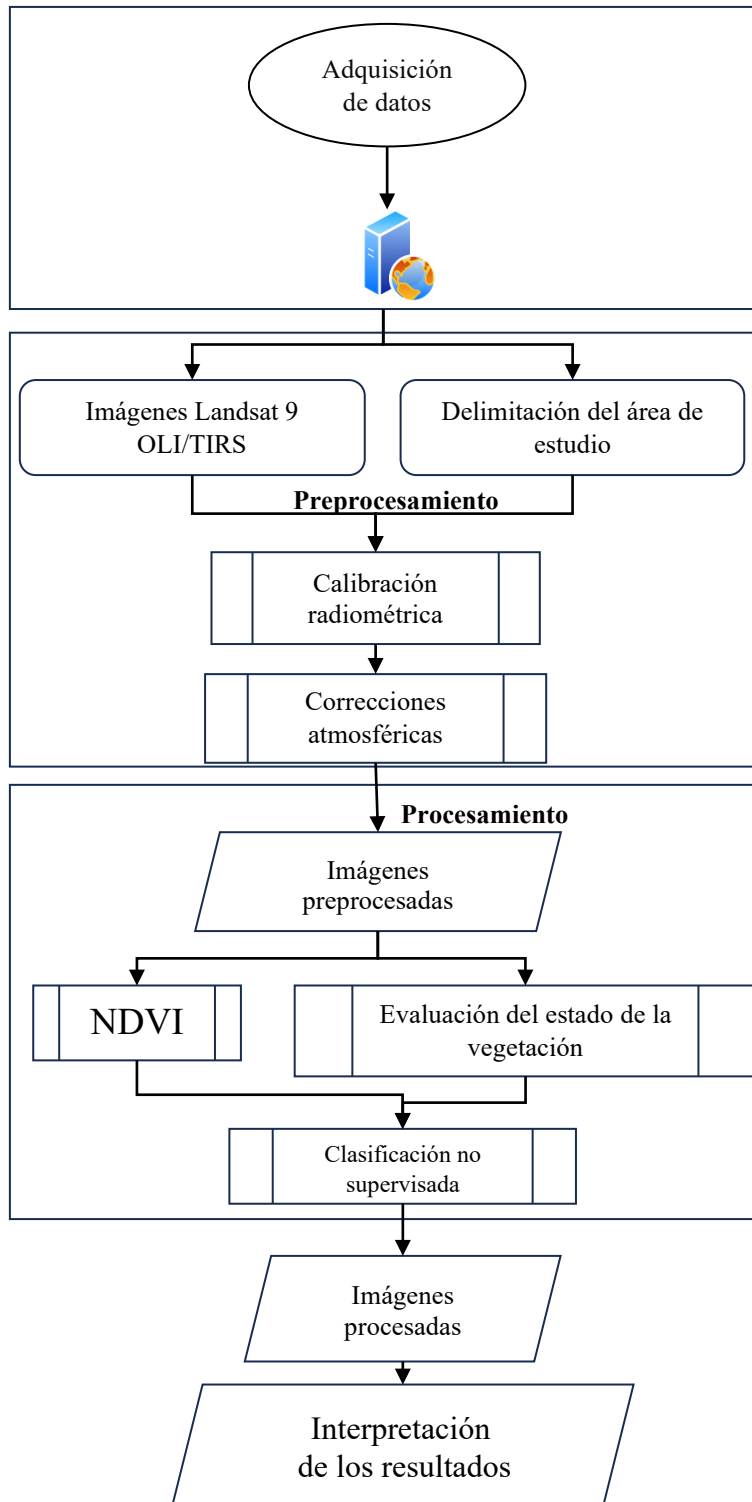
Adquisición de datos

Imágenes Landsat 9 OLI/TIRS

Delimitación del área de estudio

Preprocesamiento

Calibración radiométrica

Correcciones atmosféricas

Procesamiento

Imágenes preprocesadas

NDVI

Evaluación del estado de la vegetación

Clasificación no supervisada

Imágenes procesadas

Interpretación de los resultados